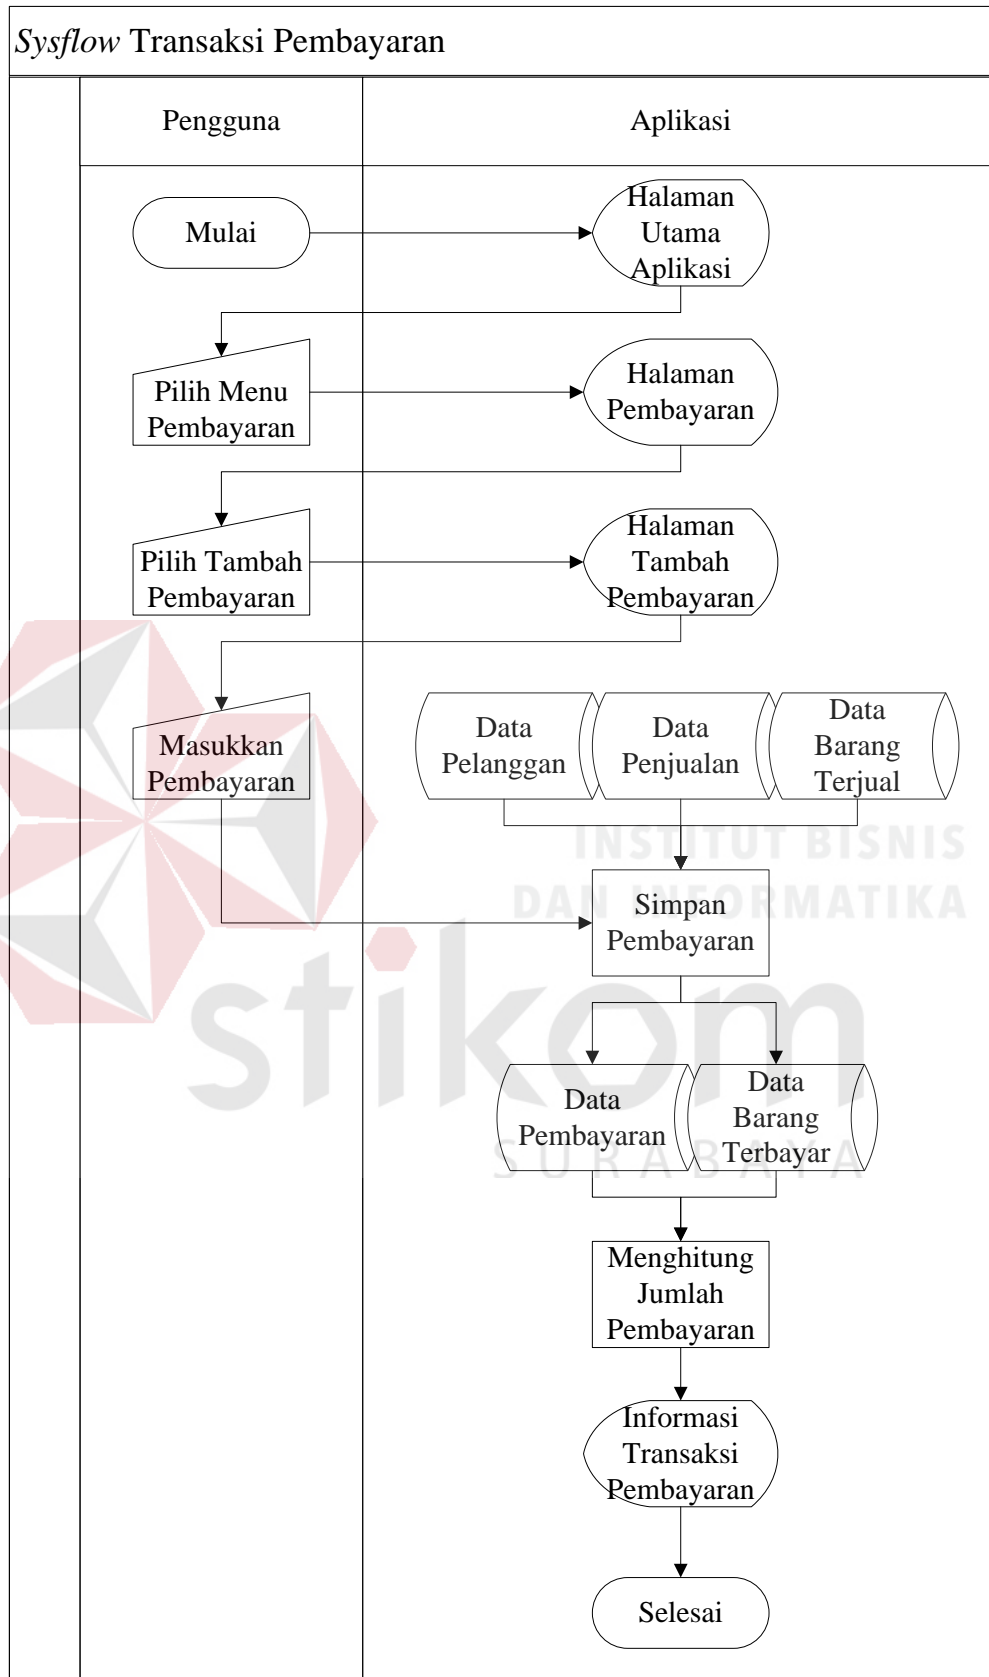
*Sysflow* Transaksi Pembayaran

Pengguna

Aplikasi

Mulai

Halaman Utama Aplikasi

Pilih Menu Pembayaran

Halaman Pembayaran

Pilih Tambah Pembayaran

Halaman Tambah Pembayaran

Masukkan Pembayaran

Data Pelanggan

Data Penjualan

Data Barang Terjual

INSTITUT BISNIS DAN INFORMATIKA

Simpan Pembayaran

stikom

Data Pembayaran

Data Barang Terbayar

SURABAYA

Menghitung Jumlah Pembayaran

Informasi Transaksi Pembayaran

Selesai